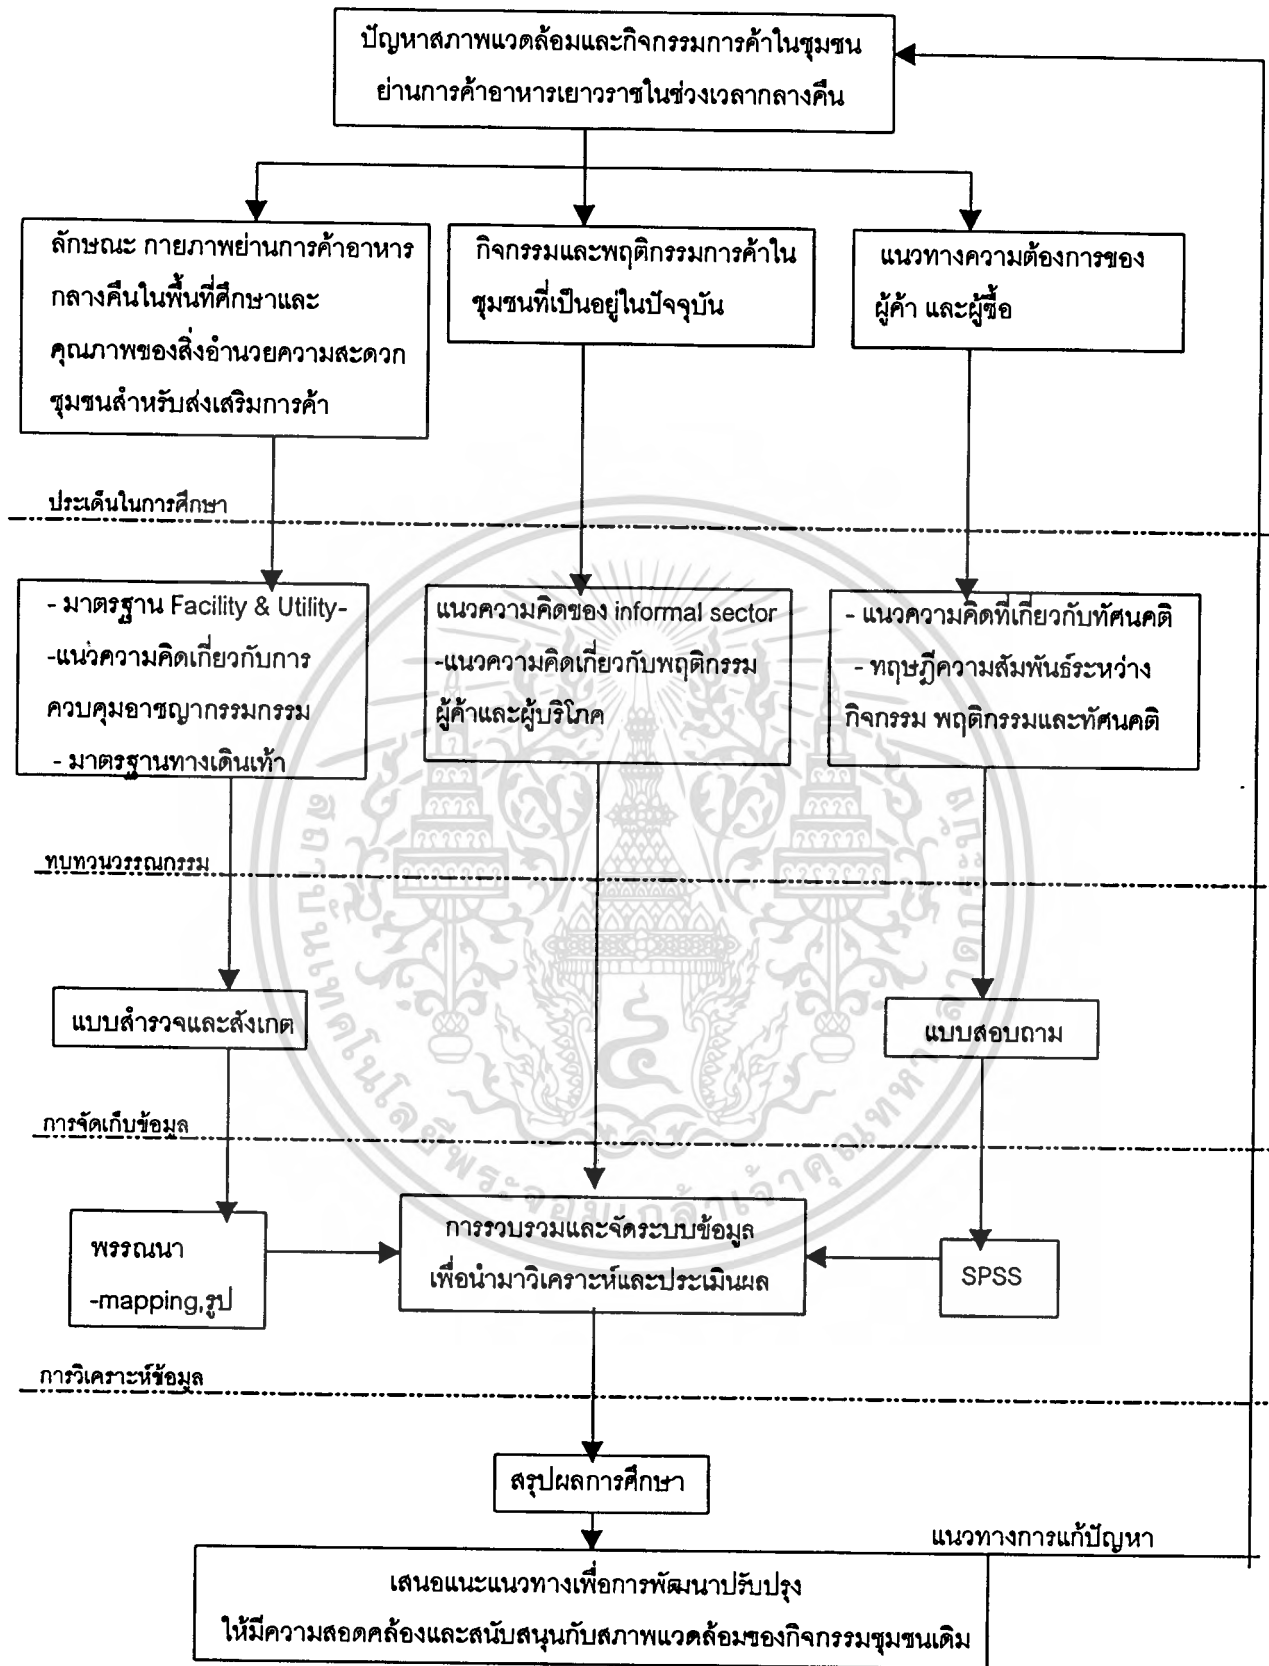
ปัญหาสภาพแวดล้อมและกิจกรรมการค้าในชุมชน ย่านการค้าอาหารเยาวราชในช่วงเวลากลางคืน

ลักษณะ กายภาพย่านการค้าอาหารกลางคืนในพื้นที่ศึกษาและคุณภาพของสิ่งอำนวยความสะดวกชุมชนสำหรับส่งเสริมการค้า

กิจกรรมและพฤติกรรมการค้าในชุมชนที่เป็นอยู่ในปัจจุบัน

แนวทางความต้องการของผู้ค้า และผู้ซื้อ

ประเด็นในการศึกษา

- มาตรฐาน Facility & Utility-
-แนวความคิดเกี่ยวกับการควบคุมอาชญากรรมกรรม
- มาตรฐานทางเดินเท้า

แนวความคิดของ informal sector
-แนวความคิดเกี่ยวกับพฤติกรรมผู้ค้าและผู้บริโภค

- แนวความคิดที่เกี่ยวกับทัศนคติ
- ทฤษฎีความสัมพันธ์ระหว่างกิจกรรม พฤติกรรมและทัศนคติ

ทบทวนวรรณกรรม

แบบสำรวจและสังเกต

แบบสอบถาม

การจัดเก็บข้อมูล

พรรณนา
-mapping,รูป

การรวบรวมและจัดระบบข้อมูลเพื่อนำมาวิเคราะห์และประเมินผล

SPSS

การวิเคราะห์ข้อมูล

สรุปผลการศึกษา

แนวทางการแก้ปัญหา

เสนอแนะแนวทางเพื่อการพัฒนาปรับปรุง
ให้มีความสอดคล้องและสนับสนุนกับสภาพแวดล้อมของกิจกรรมชุมชนเดิม